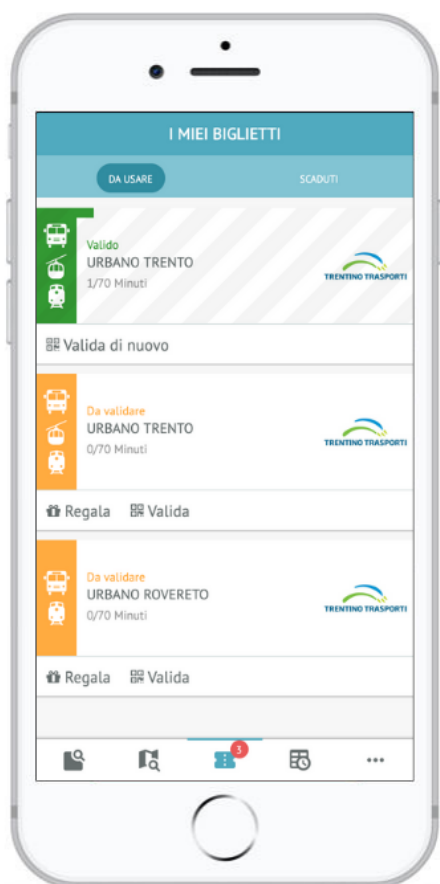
I MIEI BIGLIETTI

DA USARE

SCADUTI

Valido
URBANO TRENTO
1/70 Minuti

TRENTINO TRASPORTI

Valida di nuovo

Da validare
URBANO TRENTO
0/70 Minuti

TRENTINO TRASPORTI

Regala Valida

Da validare
URBANO ROVERETO
0/70 Minuti

TRENTINO TRASPORTI

Regala Valida

3

•••